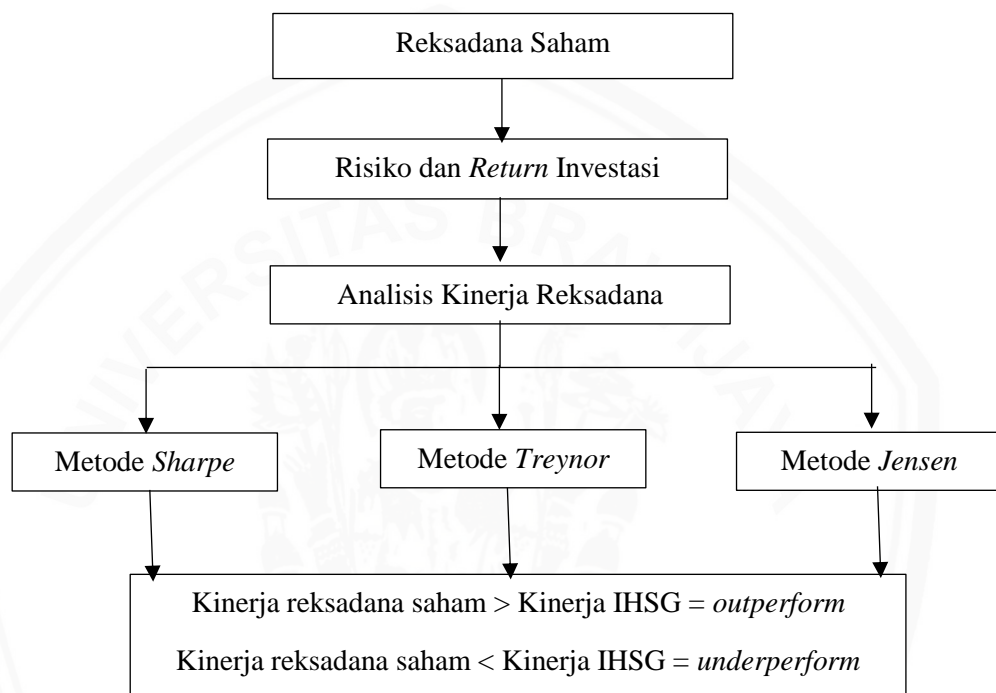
Reksadana Saham

Risiko dan Return Investasi

Analisis Kinerja Reksadana

Metode Sharpe

Metode Treynor

Metode Jensen

Kinerja reksadana saham > Kinerja IHSG = outperform

Kinerja reksadana saham < Kinerja IHSG = underperform